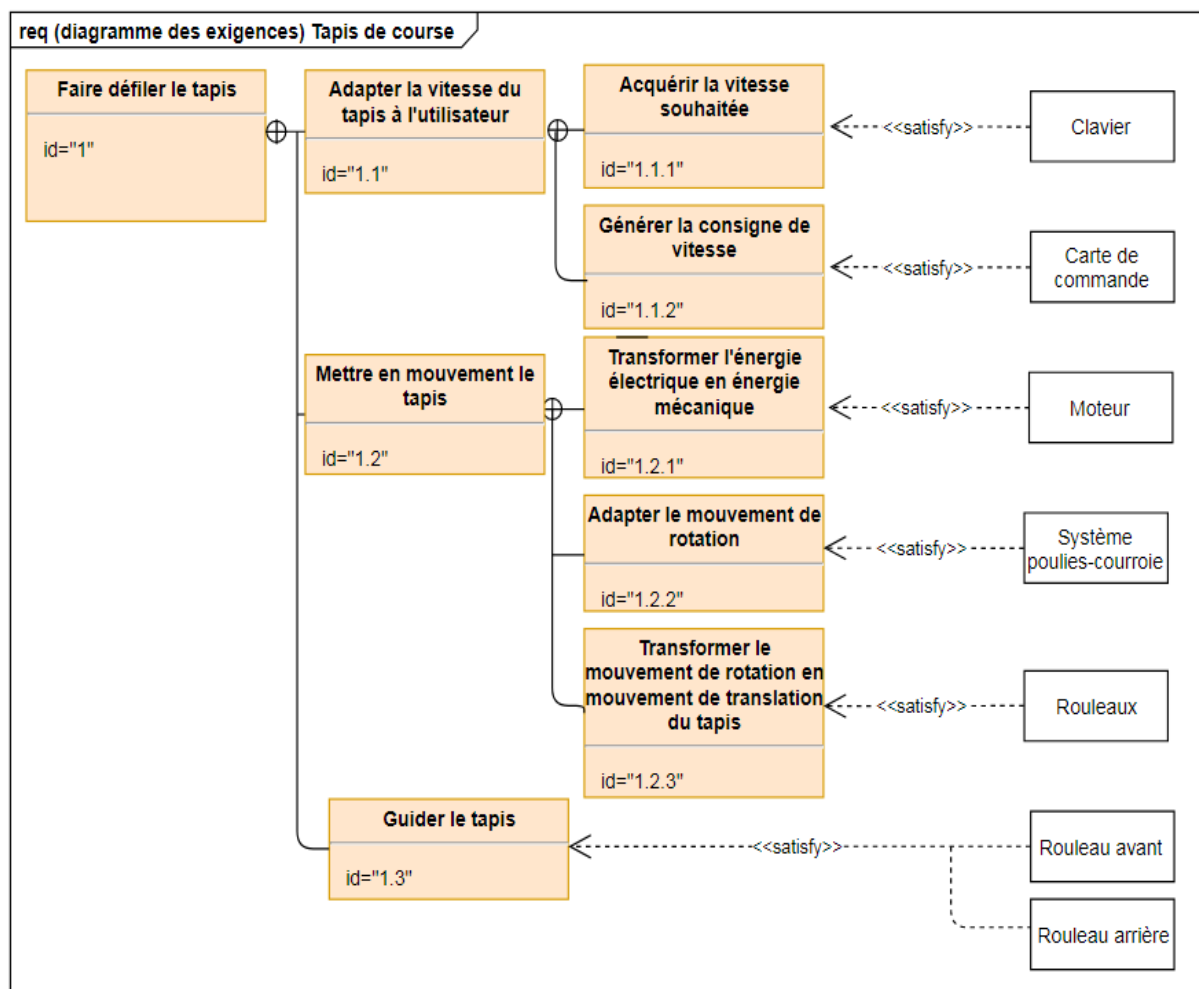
req (diagramme des exigences) Tapis de course

Faire défiler le tapis
id="1"

Adapter la vitesse du tapis à l'utilisateur
id="1.1"

Acquérir la vitesse souhaitée
id="1.1.1"

<<satisfy>>
Clavier

Générer la consigne de vitesse
id="1.1.2"

<<satisfy>>
Carte de commande

Mettre en mouvement le tapis
id="1.2"

Transformer l'énergie électrique en énergie mécanique
id="1.2.1"

<<satisfy>>
Moteur

Adapter le mouvement de rotation
id="1.2.2"

<<satisfy>>
Système poulies-courroie

Transformer le mouvement de rotation en mouvement de translation du tapis
id="1.2.3"

<<satisfy>>
Rouleaux

Guider le tapis
id="1.3"

<<satisfy>>
Rouleau avant

Rouleau arrière